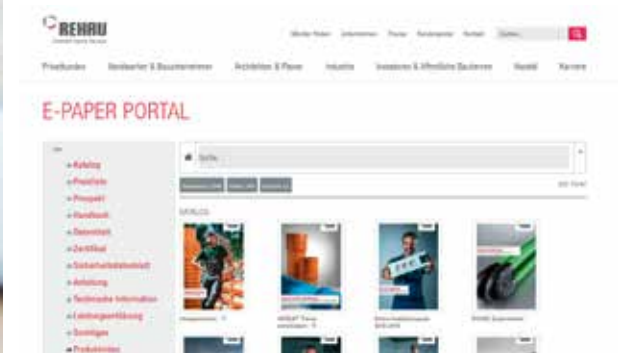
REHAU

Privatkunden   Handwerker & Bauunternehmer   Architekten & Planer   Industrie   Investoren & öffentliche Bauherren   Handel   Karriere

E-PAPER PORTAL

» Katalog
» Preisliste
» Prospekt
» Handbuch
» Datenblatt
» Zertifikat
» Sicherheitsdatenblatt
» Anleitung
» Technische Information
» Leistungserklärung
» Sonstiges
» Produktinfo

Suche

KATALOG